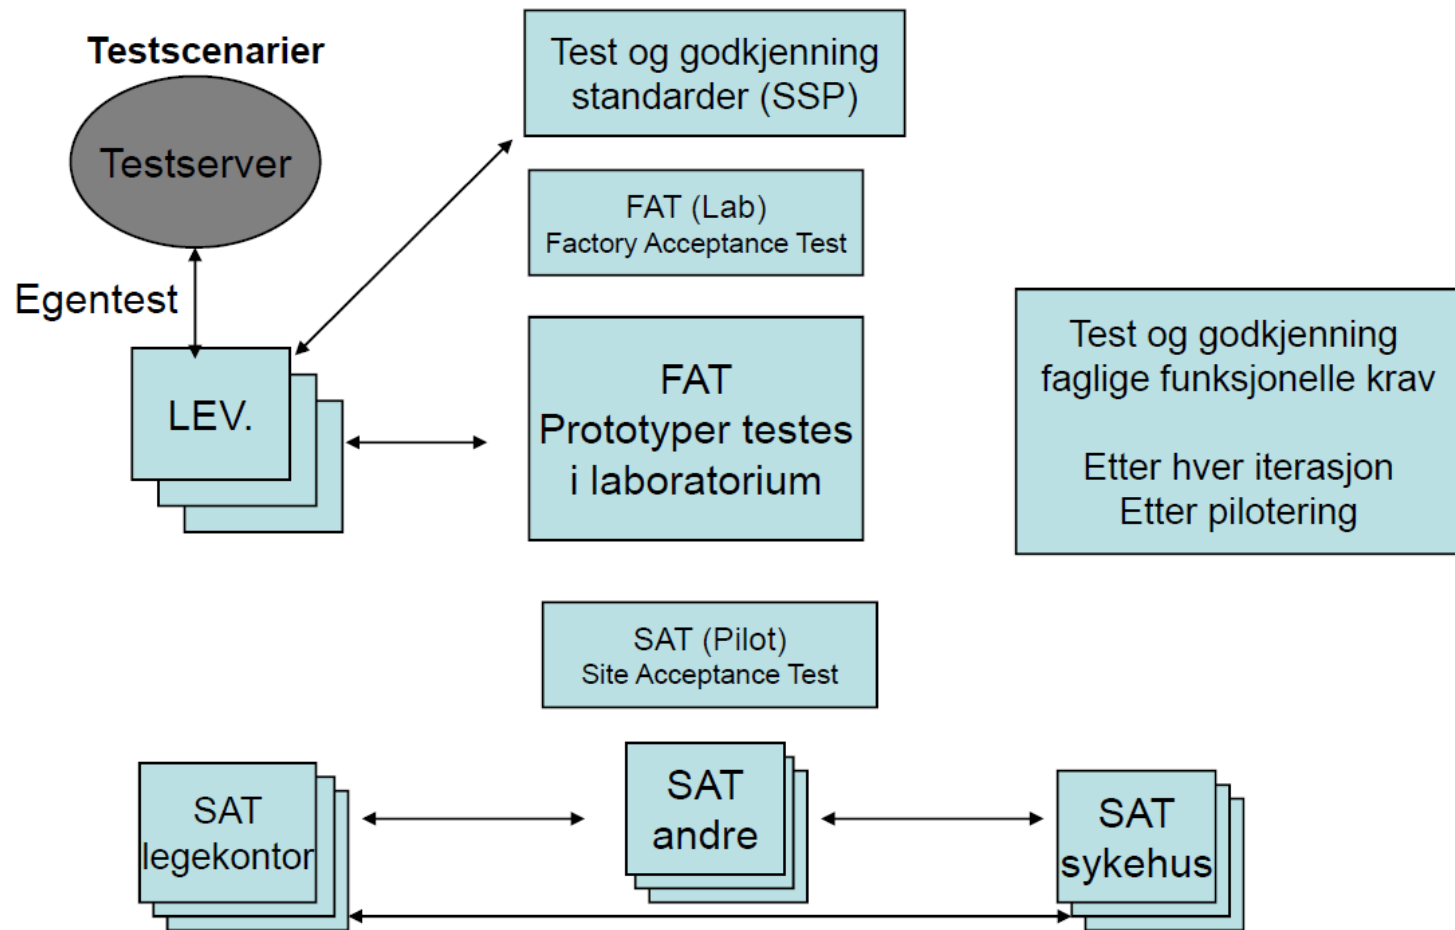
Testscenarier

Testserver

Egentest

LEV.

Test og godkjenning standarder (SSP)

FAT (Lab)
Factory Acceptance Test

FAT
Prototyper testes i laboratorium

Test og godkjenning faglige funksjonelle krav

Etter hver iterasjon
Etter pilotering

SAT (Pilot)
Site Acceptance Test

SAT legekontor

SAT andre

SAT sykehus